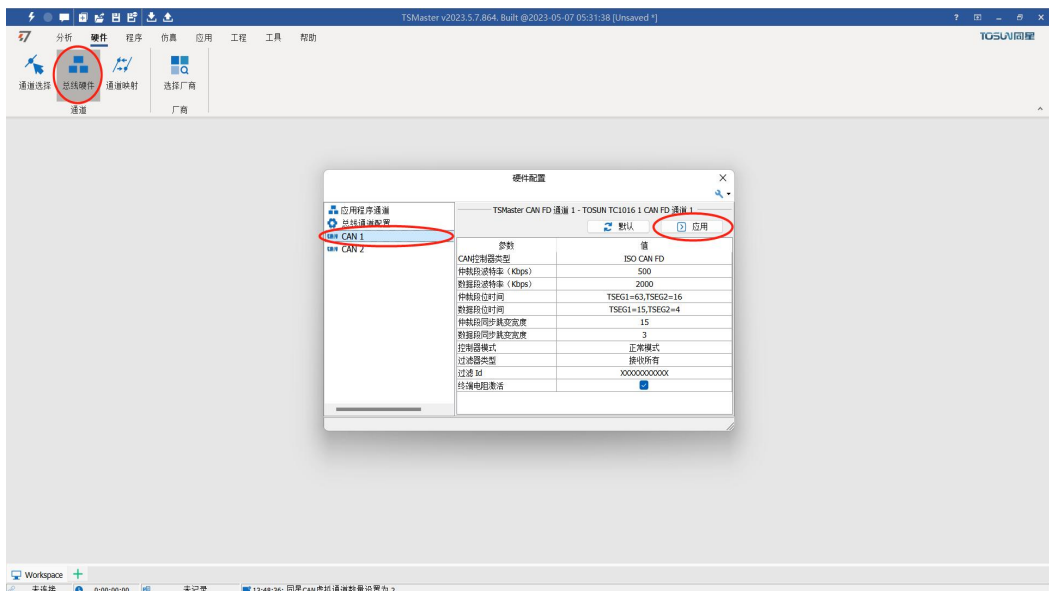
TSMaster v2023.5.7.864. Built @2023-05-07 05:31:38 [Unsaved *]

? ⊡ – ⊡ ×

分析 硬件 程序 仿真 应用 工程 工具 帮助

TOSUN同星

通道选择 总线硬件 通道映射 选择厂商

通道 厂商

硬件配置

应用程序通道
总线通道配置
CAN 1
CAN 2

TSMaster CAN FD 通道 1 - TOSUN TC1016 1 CAN FD 通道 1

默认 应用

| 参数 | 值 |
|---|---|
| CAN控制器类型 | ISO CAN FD |
| 仲裁段波特率（Kbps） | 500 |
| 数据段波特率（Kbps） | 2000 |
| 仲裁段位时间 | TSEG1=63,TSEG2=16 |
| 数据段位时间 | TSEG1=15,TSEG2=4 |
| 仲裁段同步跳变宽度 | 15 |
| 数据段同步跳变宽度 | 3 |
| 控制器模式 | 正常模式 |
| 过滤器类型 | 接收所有 |
| 过滤 Id | XXXXXXXXXXX |
| 终端电阻激活 | ☑ |

Workspace

未连接 0:00:00:00 未记录 13:48:26: 同星CAN虚拟通道数量设置为 2